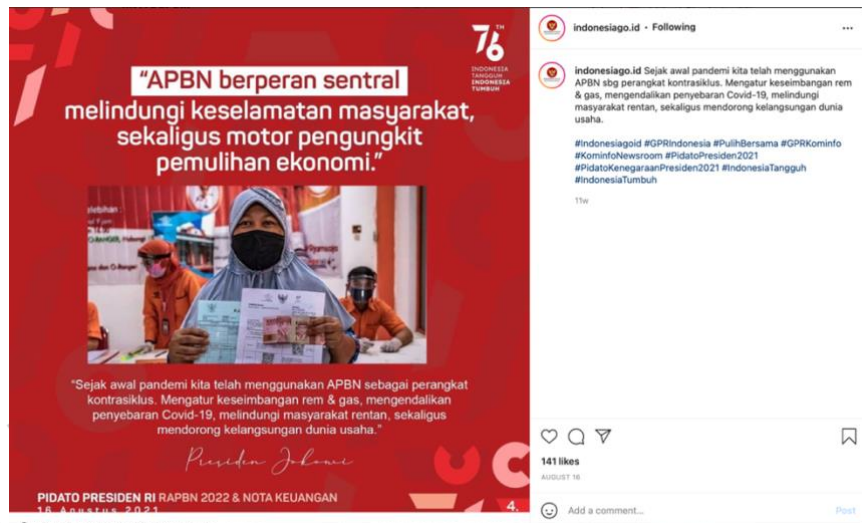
76 TH
INDONESIA TANGGUH INDONESIA TUMBUH

"APBN berperan sentral melindungi keselamatan masyarakat, sekaligus motor pengungkit pemulihan ekonomi."

"Sejak awal pandemi kita telah menggunakan APBN sebagai perangkat kontrasiklus. Mengatur keseimbangan rem & gas, mengendalikan penyebaran Covid-19, melindungi masyarakat rentan, sekaligus mendorong kelangsungan dunia usaha."

Presiden Jokowi

PIDATO PRESIDEN RI RAPBN 2022 & NOTA KEUANGAN
16 Agustus 2021

4.

indonesiago.id • Following

indonesiago.id Sejak awal pandemi kita telah menggunakan APBN sbg perangkat kontrasiklus. Mengatur keseimbangan rem & gas, mengendalikan penyebaran Covid-19, melindungi masyarakat rentan, sekaligus mendorong kelangsungan dunia usaha.

#Indonesiagoid #GPRIndonesia #PulihBersama #GPRKominfo #KominfoNewsroom #PidatoPresiden2021 #PidatoKenegaraanPresiden2021 #IndonesiaTangguh #IndonesiaTumbuh

11w

141 likes
AUGUST 16

Add a comment...
Post